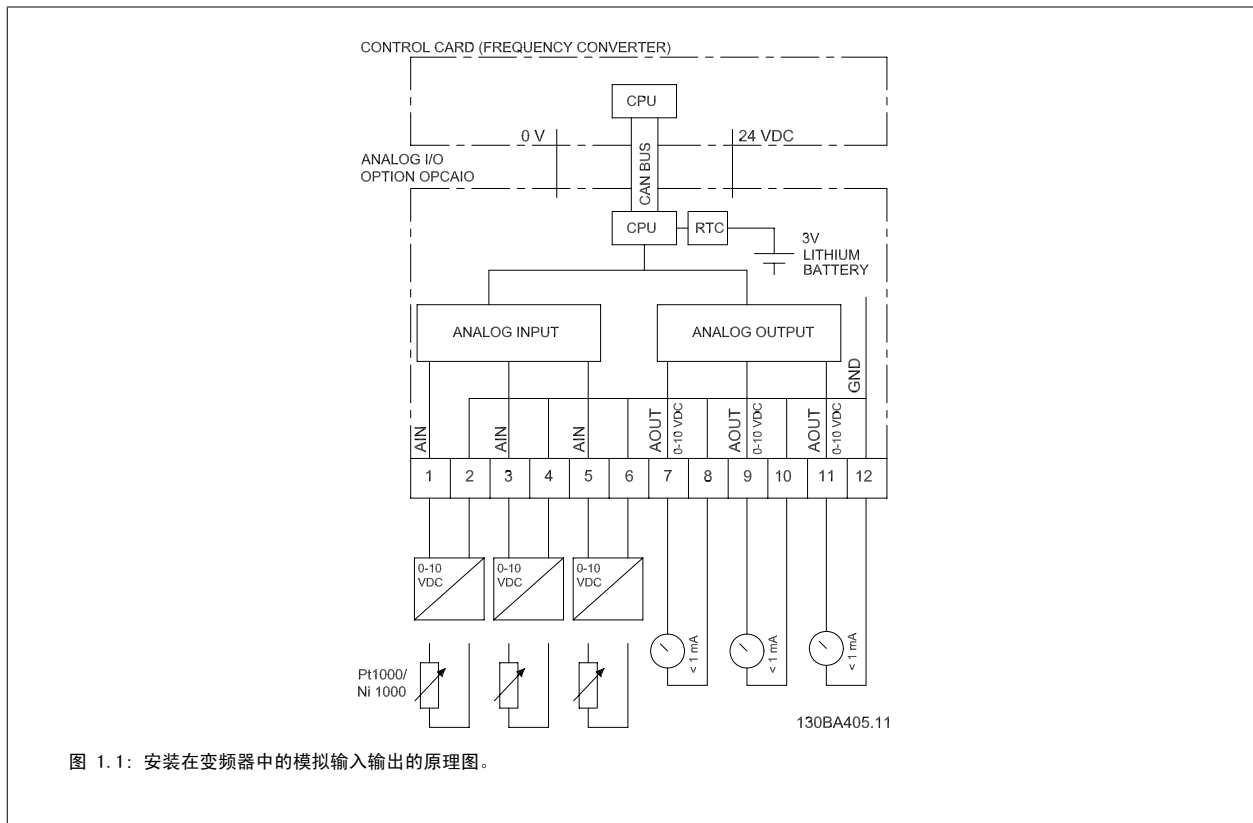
CONTROL CARD (FREQUENCY CONVERTER)

CPU

0 V

24 VDC

ANALOG I/O
OPTION OPCAIO

CAN BUS

CPU

RTC

3V
LITHIUM
BATTERY

ANALOG INPUT

ANALOG OUTPUT

GND

AIN

AIN

AIN

AOUT 0-10 VDC

AOUT 0-10 VDC

AOUT 0-10 VDC

| 1 | 2 | 3 | 4 | 5 | 6 | 7 | 8 | 9 | 10 | 11 | 12 |
|---|---|---|---|---|---|---|---|---|---|---|---|

0-10 VDC

0-10 VDC

0-10 VDC

< 1 mA

< 1 mA

< 1 mA

Pt1000/
Ni 1000

130BA405.11

图 1.1: 安装在变频器中的模拟输入输出的原理图。